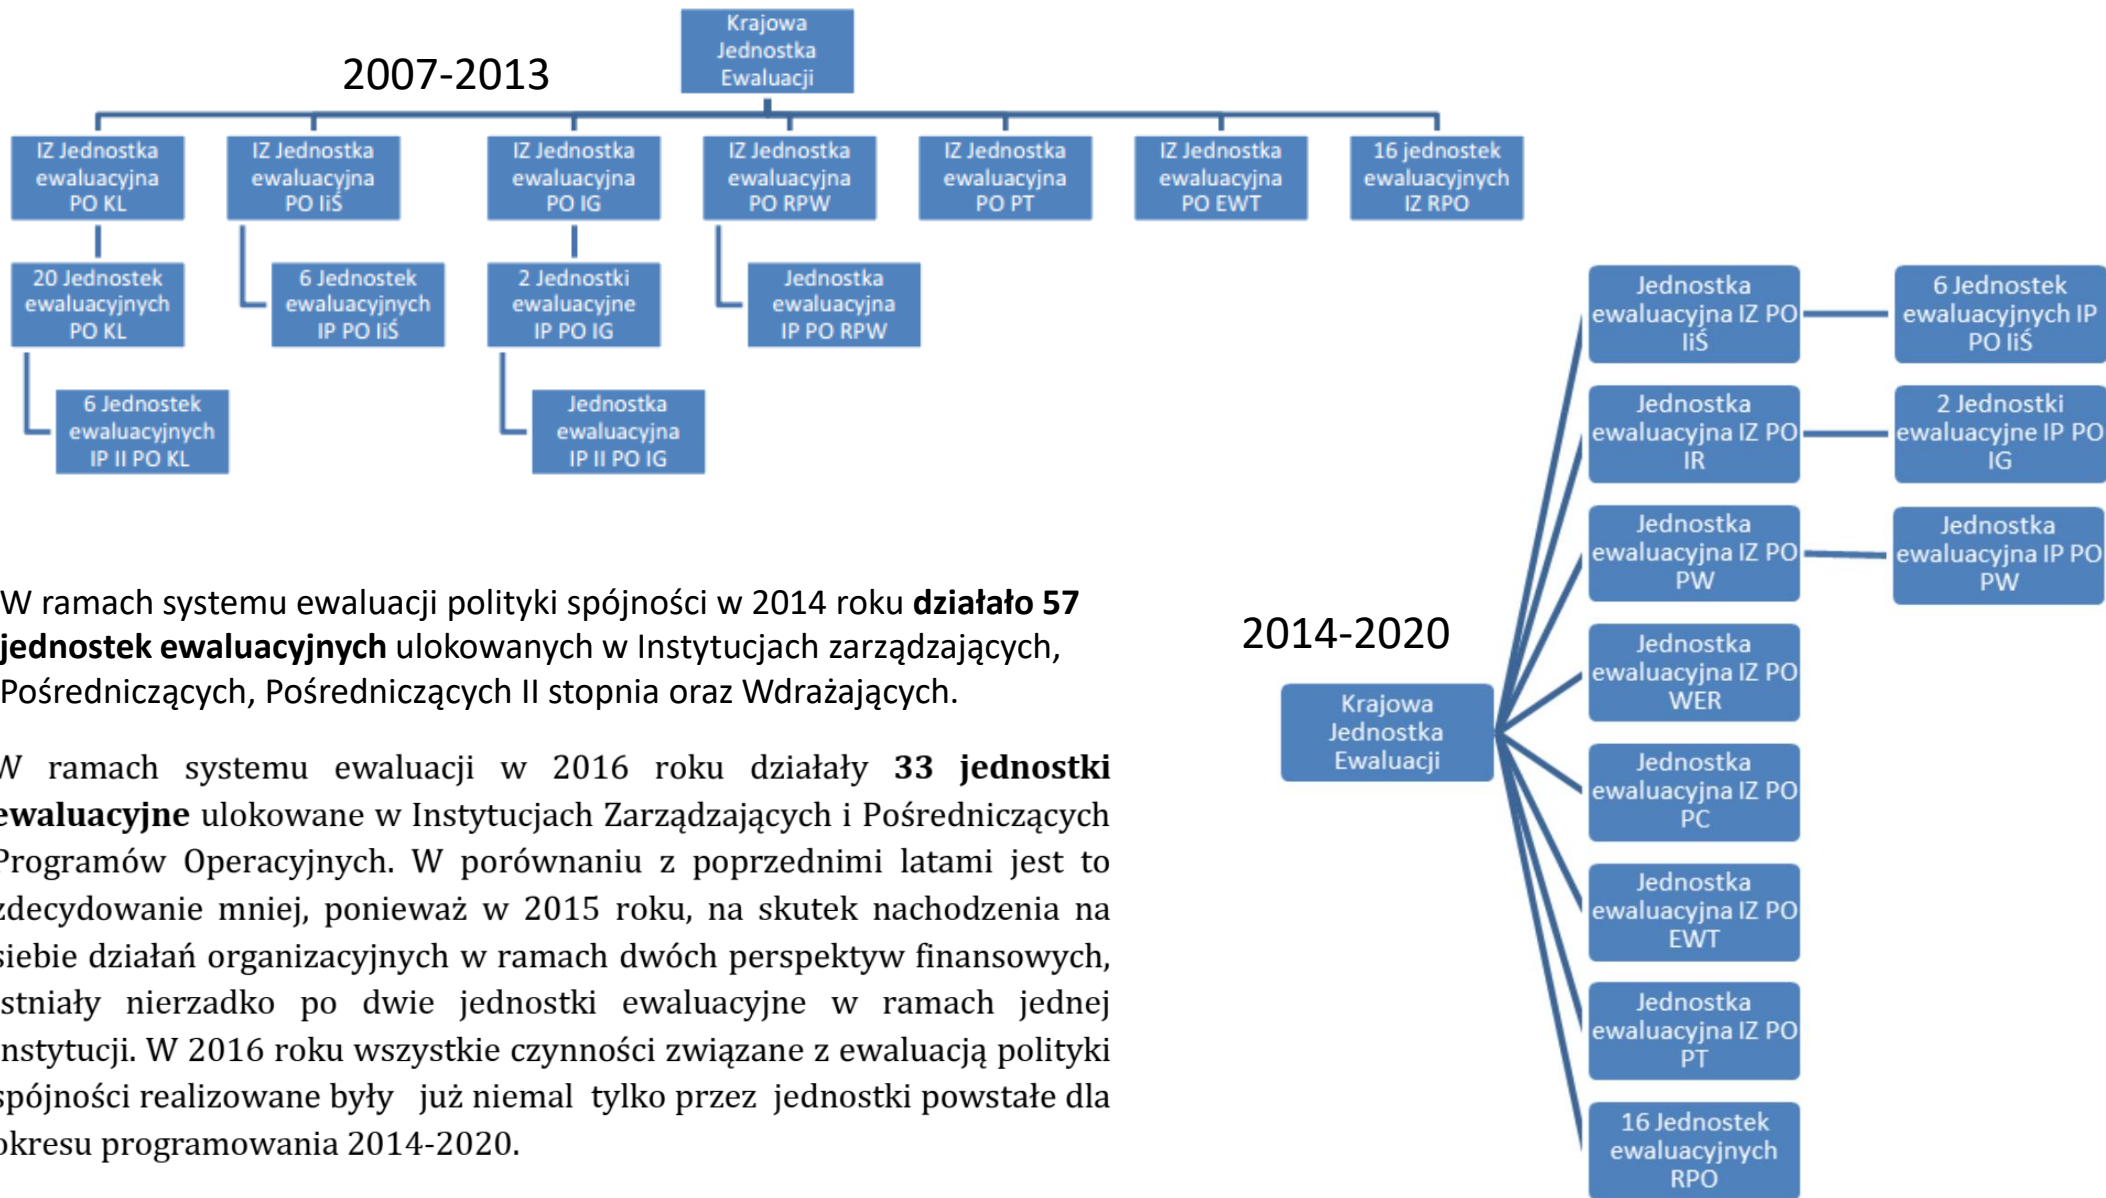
2007-2013

Krajowa Jednostka Ewaluacji

IZ Jednostka ewaluacyjna PO KL

IZ Jednostka ewaluacyjna PO IiŚ

IZ Jednostka ewaluacyjna PO IG

IZ Jednostka ewaluacyjna PO RPW

IZ Jednostka ewaluacyjna PO PT

IZ Jednostka ewaluacyjna PO EWT

16 jednostek ewaluacyjnych IZ RPO

20 Jednostek ewaluacyjnych PO KL

6 Jednostek ewaluacyjnych IP PO IiŚ

2 Jednostki ewaluacyjne IP PO IG

Jednostka ewaluacyjna IP PO RPW

6 Jednostek ewaluacyjnych IP II PO KL

Jednostka ewaluacyjna IP II PO IG

W ramach systemu ewaluacji polityki spójności w 2014 roku **działało 57 jednostek ewaluacyjnych** ulokowanych w Instytucjach zarządzających, Pośredniczących, Pośredniczących II stopnia oraz Wdrażających.

W ramach systemu ewaluacji w 2016 roku działały **33 jednostki ewaluacyjne** ulokowane w Instytucjach Zarządzających i Pośredniczących Programów Operacyjnych. W porównaniu z poprzednimi latami jest to zdecydowanie mniej, ponieważ w 2015 roku, na skutek nachodzenia na siebie działań organizacyjnych w ramach dwóch perspektyw finansowych, istniały nierzadko po dwie jednostki ewaluacyjne w ramach jednej instytucji. W 2016 roku wszystkie czynności związane z ewaluacją polityki spójności realizowane były już niemal tylko przez jednostki powstałe dla okresu programowania 2014-2020.

2014-2020

Krajowa Jednostka Ewaluacji

Jednostka ewaluacyjna IZ PO IiŚ

6 Jednostek ewaluacyjnych IP PO IiŚ

Jednostka ewaluacyjna IZ PO IR

2 Jednostki ewaluacyjne IP PO IG

Jednostka ewaluacyjna IZ PO PW

Jednostka ewaluacyjna IP PO PW

Jednostka ewaluacyjna IZ PO WER

Jednostka ewaluacyjna IZ PO PC

Jednostka ewaluacyjna IZ PO EWT

Jednostka ewaluacyjna IZ PO PT

16 Jednostek ewaluacyjnych RPO